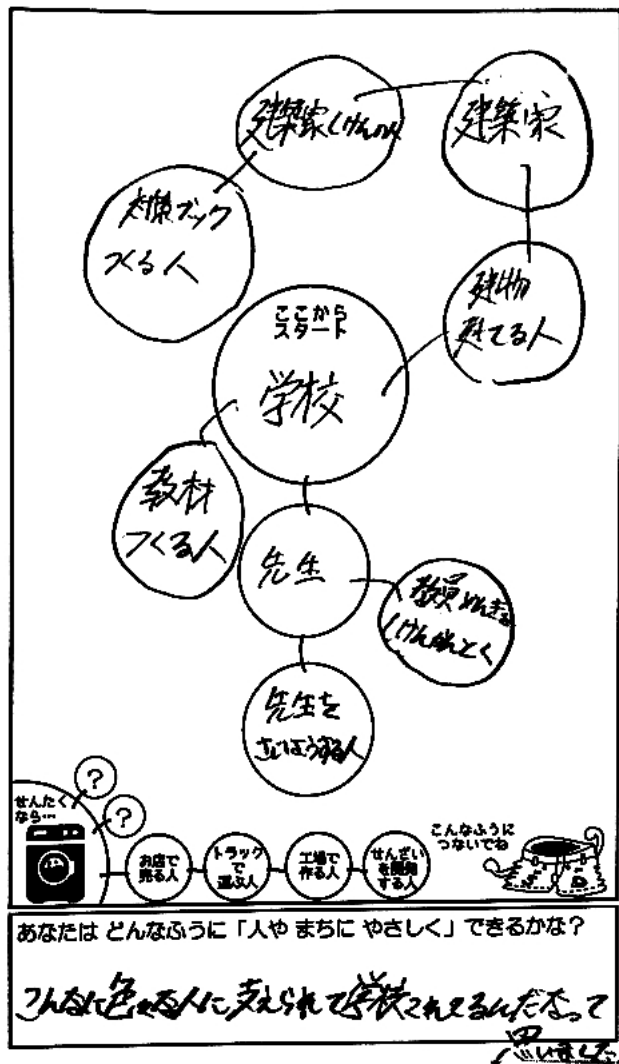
建築家しけんの人

建築家

対策ブック つくる人

建物 建てる人

ここから スタート

学校

教材 つくる人

先生

教員めんきょ しけんのとく

先生を さいようする人

せんたく なら…

?

?

お店で 売る人

トラックで 運ぶ人

工場で 作る人

せんざいを 開発する人

こんなふうに つないでね

あなたは どんなふうに「人や まちに やさしく」できるかな？

こんなに色々な人に支えられて学校これてるんだなって 思いました